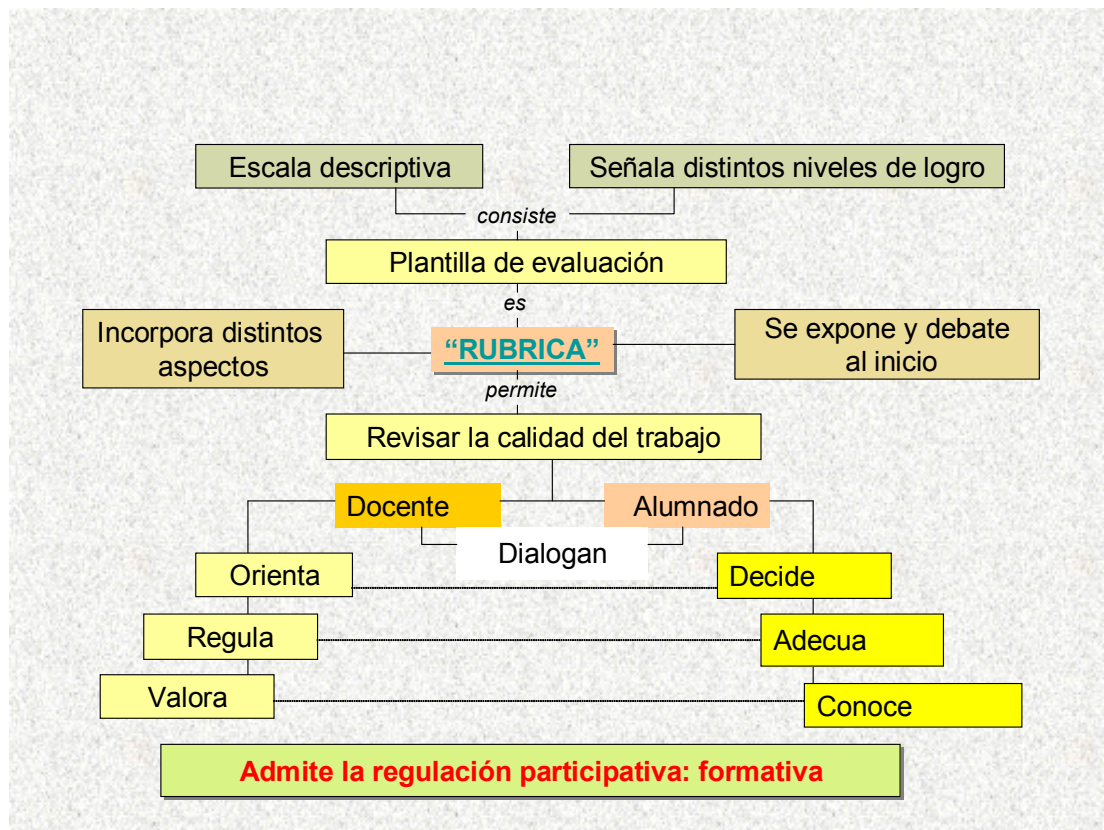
Escala descriptiva

Señala distintos niveles de logro

consiste

Plantilla de evaluación

es

Incorpora distintos aspectos

“RUBRICA”

Se expone y debate al inicio

permite

Revisar la calidad del trabajo

Docente

Alumnado

Dialogan

Orienta

Decide

Regula

Adecua

Valora

Conoce

Admite la regulación participativa: formativa